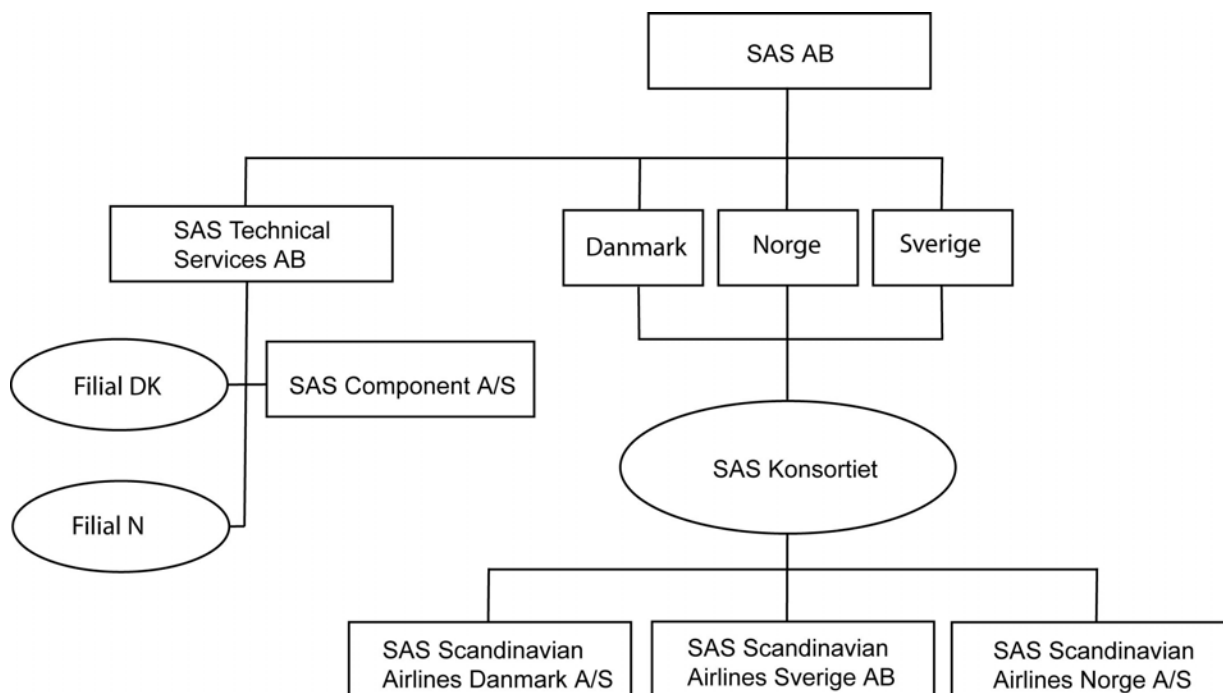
SAS AB

SAS Technical Services AB

Danmark

Norge

Sverige

Filial DK

SAS Component A/S

Filial N

SAS Konsortiet

SAS Scandinavian Airlines Danmark A/S

SAS Scandinavian Airlines Sverige AB

SAS Scandinavian Airlines Norge A/S